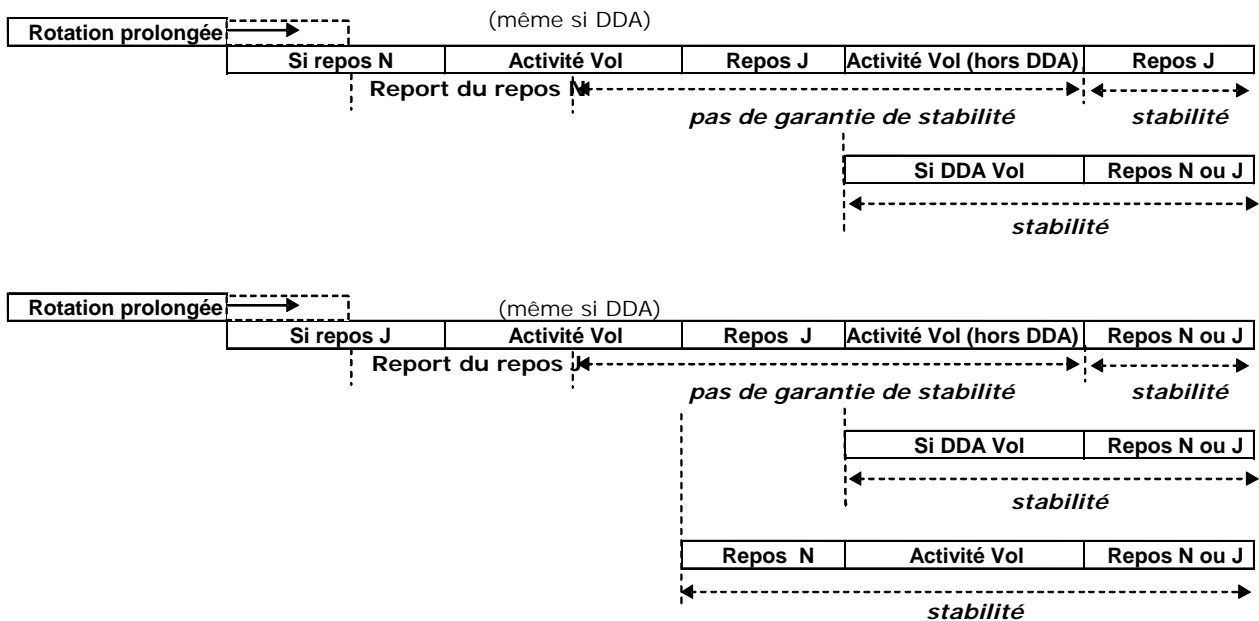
Rotation prolongée

(même si DDA)

| Si repos N | Activité Vol | Repos J | Activité Vol (hors DDA) | Repos J |
|---|---|---|---|---|

Report du repos N

pas de garantie de stabilité

stabilité

| Si DDA Vol | Repos N ou J |
|---|---|

stabilité

Rotation prolongée

(même si DDA)

| Si repos J | Activité Vol | Repos J | Activité Vol (hors DDA) | Repos N ou J |
|---|---|---|---|---|

Report du repos J

pas de garantie de stabilité

stabilité

| Si DDA Vol | Repos N ou J |
|---|---|

stabilité

| Repos N | Activité Vol | Repos N ou J |
|---|---|---|

stabilité